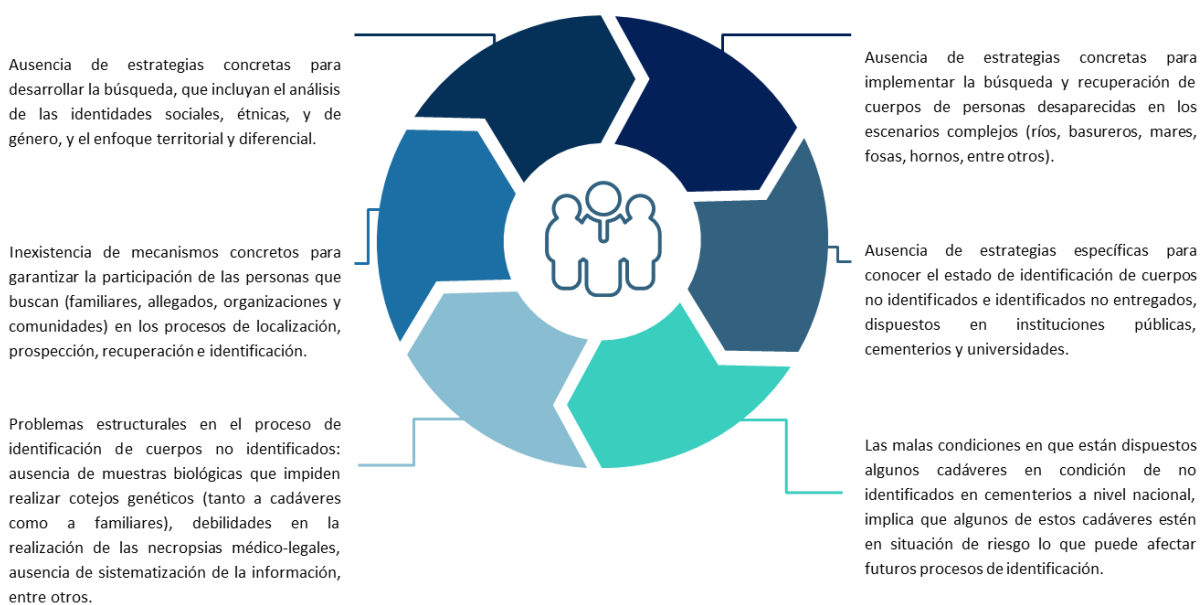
Ausencia de estrategias concretas para desarrollar la búsqueda, que incluyan el análisis de las identidades sociales, étnicas, y de género, y el enfoque territorial y diferencial.

Inexistencia de mecanismos concretos para garantizar la participación de las personas que buscan (familiares, allegados, organizaciones y comunidades) en los procesos de localización, prospección, recuperación e identificación.

Problemas estructurales en el proceso de identificación de cuerpos no identificados: ausencia de muestras biológicas que impiden realizar cotejos genéticos (tanto a cadáveres como a familiares), debilidades en la realización de las necropsias médico-legales, ausencia de sistematización de la información, entre otros.

Ausencia de estrategias concretas para implementar la búsqueda y recuperación de cuerpos de personas desaparecidas en los escenarios complejos (ríos, basureros, mares, fosas, hornos, entre otros).

Ausencia de estrategias específicas para conocer el estado de identificación de cuerpos no identificados e identificados no entregados, dispuestos en instituciones públicas, cementerios y universidades.

Las malas condiciones en que están dispuestos algunos cadáveres en condición de no identificados en cementerios a nivel nacional, implica que algunos de estos cadáveres estén en situación de riesgo lo que puede afectar futuros procesos de identificación.